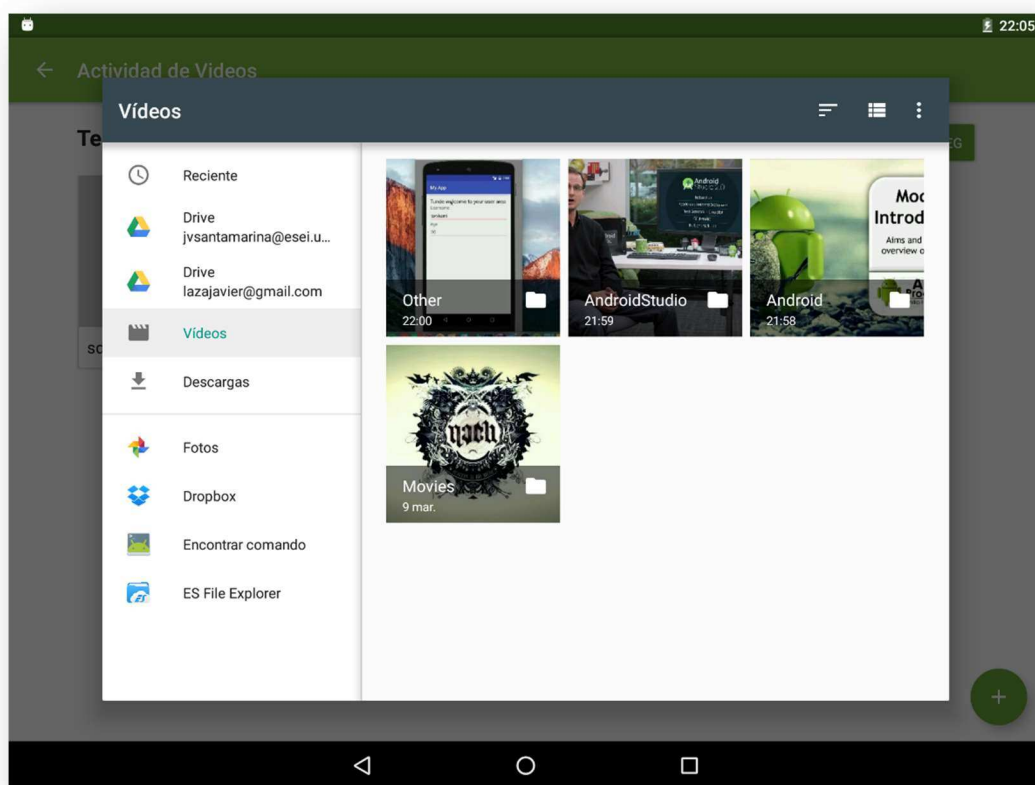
22:05

Actividad de Videos

Te

SC

Vídeos

Reciente

Drive
jvsantamarina@esei.u...

Drive
lazajavier@gmail.com

Vídeos

Descargas

Fotos

Dropbox

Encontrar comando

ES File Explorer

Other
22:00

AndroidStudio
21:59

Android
21:58

Movies
9 mar.

Moc
Introd
Aims and
overview o